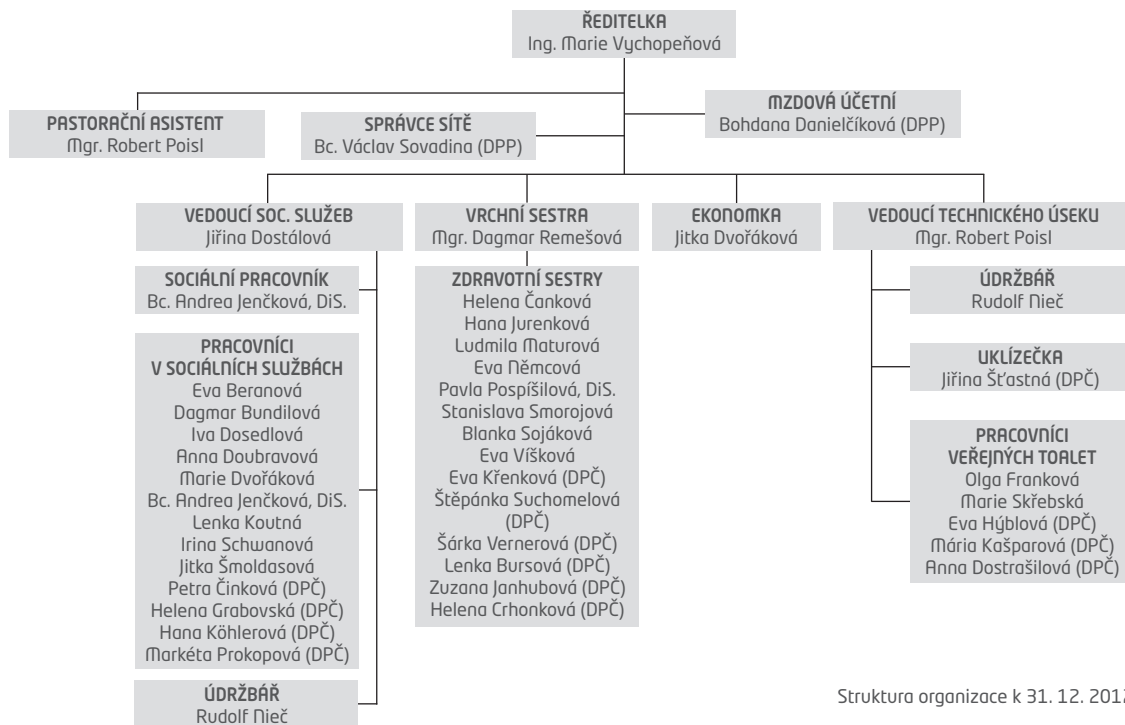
ŘEDITELKA
Ing. Marie Vychopeňová

PASTORAČNÍ ASISTENT
Mgr. Robert Poisl

SPRÁVCE SÍTĚ
Bc. Václav Sovadina (DPP)

MZDOVÁ ÚČETNÍ
Bohdana Danielčíková (DPP)

VEDOUCÍ SOC. SLUŽEB
Jiřina Dostálová

SOCIÁLNÍ PRACOVNÍK
Bc. Andrea Jenčková, DiS.

PRACOVNÍCI V SOCIÁLNÍCH SLUŽBÁCH
Eva Beranová
Dagmar Bundilová
Iva Dosedlová
Anna Doubravová
Marie Dvořáková
Bc. Andrea Jenčková, DiS.
Lenka Koutná
Irina Schwanová
Jitka Šmoldasová
Petra Činková (DPČ)
Helena Grabovská (DPČ)
Hana Köhlerová (DPČ)
Markéta Prokopová (DPČ)

ÚDRŽBÁŘ
Rudolf Nieč

VRCHNÍ SESTRA
Mgr. Dagmar Remešová

ZDRAVOTNÍ SESTRY
Helena Čanková
Hana Jurenková
Ludmila Maturová
Eva Němcová
Pavla Pospíšilová, DiS.
Stanislava Smorojová
Blanka Sojáková
Eva Víšková
Eva Křenková (DPČ)
Štěpánka Suchomelová (DPČ)
Šárka Vernerová (DPČ)
Lenka Bursová (DPČ)
Zuzana Janhubová (DPČ)
Helena Crhonková (DPČ)

EKONOMKA
Jitka Dvořáková

VEDOUCÍ TECHNICKÉHO ÚSEKU
Mgr. Robert Poisl

ÚDRŽBÁŘ
Rudolf Nieč

UKLÍZEČKA
Jiřina Šťastná (DPČ)

PRACOVNÍCI VEŘEJNÝCH TOALET
Olga Franková
Marie Skřebská
Eva Hýblová (DPČ)
Mária Kašparová (DPČ)
Anna Dostrašilová (DPČ)

Struktura organizace k 31. 12. 201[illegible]